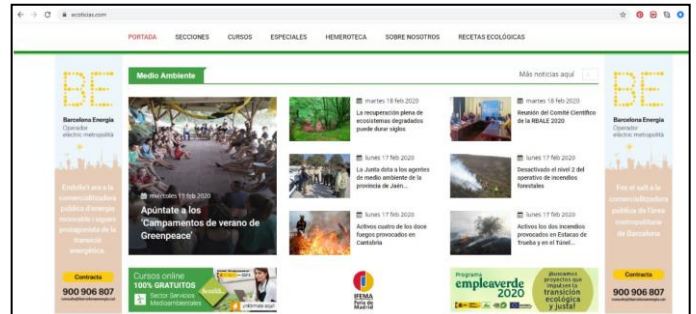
ecoticias.com

PORTADA SECCIONES CURSOS ESPECIALES HEMEROTECA SOBRE NOSOTROS RECETAS ECOLÓGICAS

BE
Barcelona Energia
Operador elèctric metropolità
Endolla't ara a la comercialitzadora pública d'energia renovable i sigues protagonista de la transició energètica.
Contracta
900 906 807

Medio Ambiente

Más noticias aquí

miércoles 19 feb 2020
Apúntate a los 'Campamentos de verano de Greenpeace'

martes 18 feb 2020
La recuperación plena de ecosistemas degradados puede durar siglos

martes 18 feb 2020
Reunión del Comité Científico de la RBALE 2020

lunes 17 feb 2020
La Junta dota a los agentes de medio ambiente de la provincia de Jaén...

lunes 17 feb 2020
Desactivado el nivel 2 del operativo de incendios forestales

lunes 17 feb 2020
Activos cuatro de los doce fuegos provocados en Cantabria

lunes 17 feb 2020
Activos los dos incendios provocados en Estacas de Trueba y en el Túnel...

Cursos online 100% GRATUITOS
Sector Servicios Medioambientales
¡Infórmate aquí!

IFEMA Feria de Madrid

Programa empleaverde 2020
¡Buscamos proyectos que impulsen la transición ecológica y justa!

BE
Barcelona Energia
Operador elèctric metropolità
Fes el salt a la comercialitzadora pública de l'àrea metropolitana de Barcelona
Contracta
900 906 807